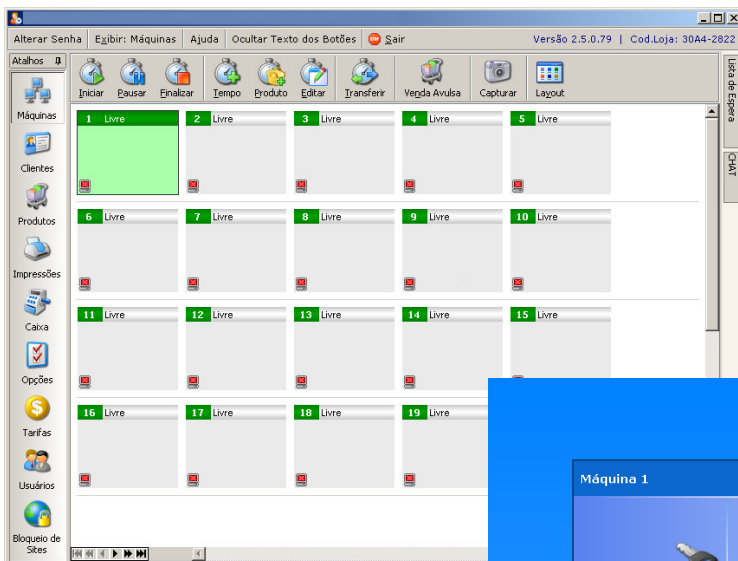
Alterar Senha | Exibir: Máquinas | Ajuda | Ocultar Texto dos Botões | Sair

Versão 2.5.0.79 | Cod.Loja: 30A4-2822

Atalhos

Máquinas

Clientes

Produtos

Impressões

Caixa

Opções

Tarifas

Usuários

Bloqueio de Sites

Iniciar Pausar Finalizar Tempo Produto Editar Transferir Venda Avulsa Capturar Layout

1 Livre
2 Livre
3 Livre
4 Livre
5 Livre
6 Livre
7 Livre
8 Livre
9 Livre
10 Livre
11 Livre
12 Livre
13 Livre
14 Livre
15 Livre
16 Livre
17 Livre
18 Livre
19 Livre

Lista de Espera

CHAT

Máquina 1